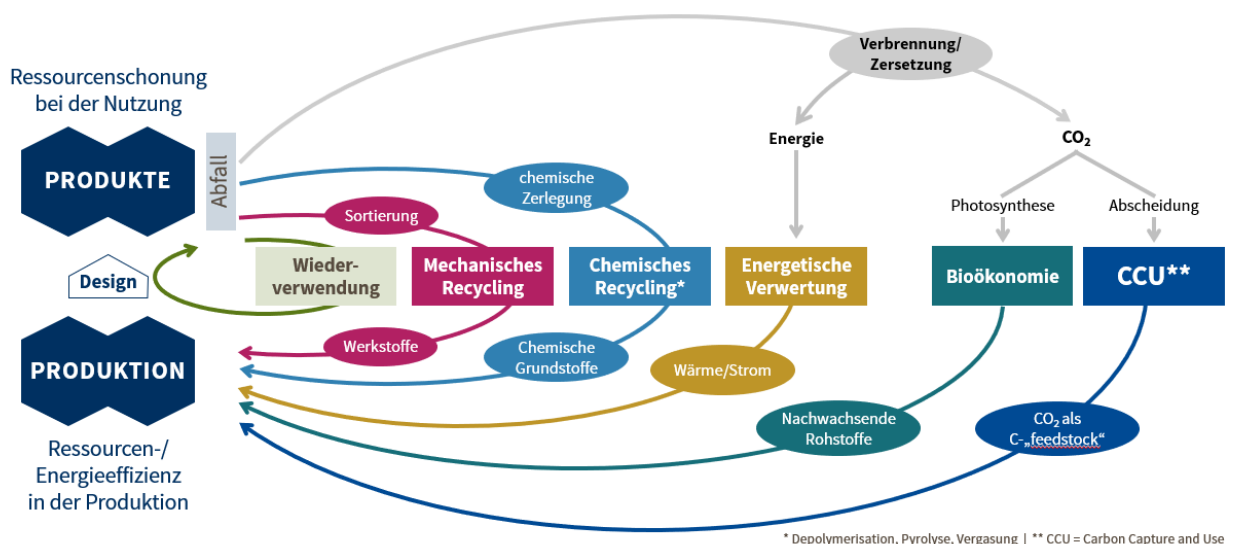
Ressourcenschonung bei der Nutzung

PRODUKTE

Abfall

Design

PRODUKTION

Ressourcen-/ Energieeffizienz in der Produktion

Verbrennung/ Zersetzung

Energie

$CO_2$

Photosynthese

Abscheidung

chemische Zerlegung

Sortierung

Wiederverwendung

Mechanisches Recycling

Chemisches Recycling*

Energetische Verwertung

Bioökonomie

CCU**

Werkstoffe

Chemische Grundstoffe

Wärme/Strom

Nachwachsende Rohstoffe

$CO_2$ als C-„feedstock“

* Depolymerisation, Pyrolyse, Vergasung | ** CCU = Carbon Capture and Use